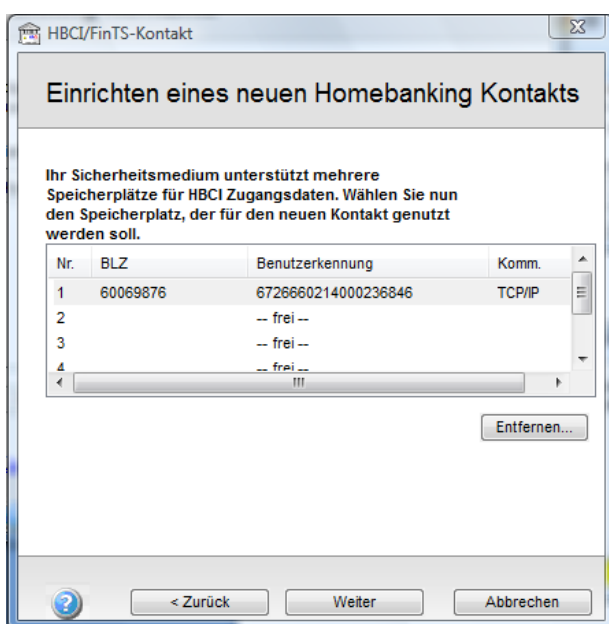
HBCI/FinTS-Kontakt

Einrichten eines neuen Homebanking Kontakts

Ihr Sicherheitsmedium unterstützt mehrere Speicherplätze für HBCI Zugangsdaten. Wählen Sie nun den Speicherplatz, der für den neuen Kontakt genutzt werden soll.

| Nr. | BLZ | Benutzerkennung | Komm. |
|---|---|---|---|
| 1 | 60069876 | 6726660214000236846 | TCP/IP |
| 2 | | -- frei -- | |
| 3 | | -- frei -- | |
| 4 | | -- frei -- | |

Entfernen...

< Zurück   Weiter   Abbrechen